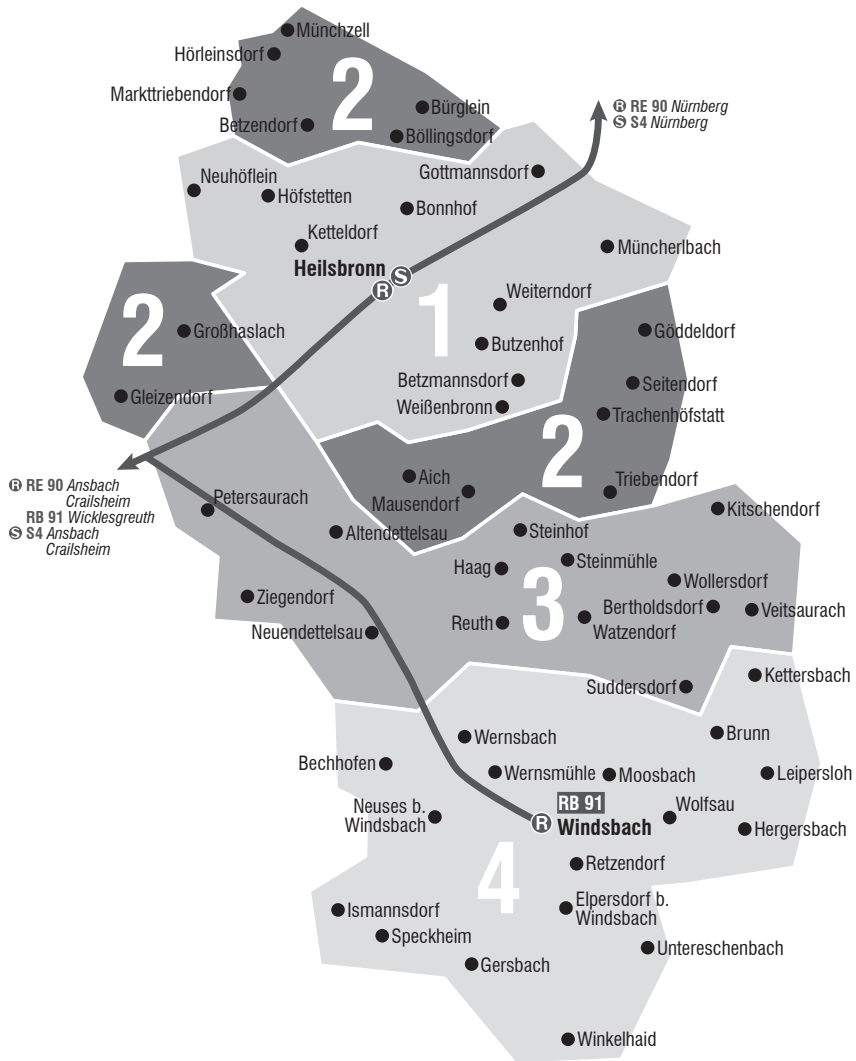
Münchzell
Hörleinsdorf
Markttriebendorf
2
Bürglein
Betzendorf
Böllingsdorf
R RE 90 Nürnberg
S S4 Nürnberg
Neuhöflein
Höfstetten
Gottmannsdorf
Bonnhof
Ketteldorf
Müncherlbach
Heilsbronn
2
Großhaslach
1
Weiterndorf
Göddeldorf
Butzenhof
Gleizendorf
Betzmannsdorf
Seitendorf
Weißenbronn
Trachenhöfstatt
2
R RE 90 Ansbach Crailsheim
RB 91 Wicklesgreuth
S S4 Ansbach Crailsheim
Aich
Mausendorf
Triebendorf
Petersaurach
Altendettelsau
Steinhof
Kitschendorf
Haag
Steinmühle
Wollersdorf
Ziegendorf
3
Bertholdsdorf
Veitsaurach
Reuth
Watzendorf
Neuendettelsau
Suddersdorf
Kettersbach
Wernsbach
Brunn
Bechhofen
Wernsmühle
Moosbach
Leipersloh
Neuses b. Windsbach
RB 91
Wolfsau
Windsbach
Hergersbach
Retzendorf
4
Elpersdorf b. Windsbach
Ismannsdorf
Speckheim
Untereschenbach
Gersbach
Winkelhaid